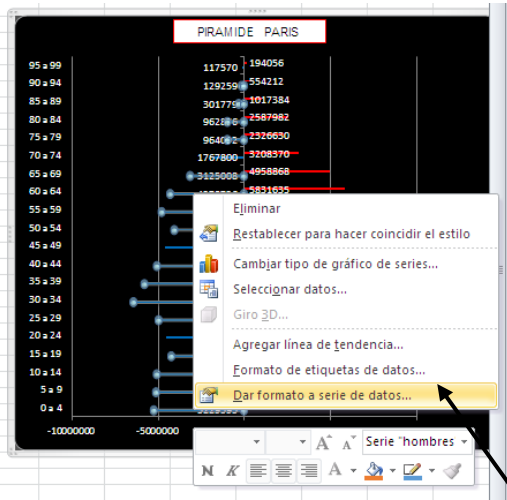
PIRAMIDE PARIS

95 a 99
90 a 94
85 a 89
80 a 84
75 a 79
70 a 74
65 a 69
60 a 64
55 a 59
50 a 54
45 a 49
40 a 44
35 a 39
30 a 34
25 a 29
20 a 24
15 a 19
10 a 14
5 a 9
0 a 4

117570
129259
3017799
9628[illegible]
9640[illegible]
1767800
3125008
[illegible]

194056
554212
1017384
2587982
2326630
3208370
4958868
5831635

-10000000
-5000000

Eliminar
Restablecer para hacer coincidir el estilo
Cambiar tipo de gráfico de series...
Seleccionar datos...
Giro 3D...
Agregar línea de tendencia...
Formato de etiquetas de datos...
Dar formato a serie de datos...

Serie "hombres
N K A